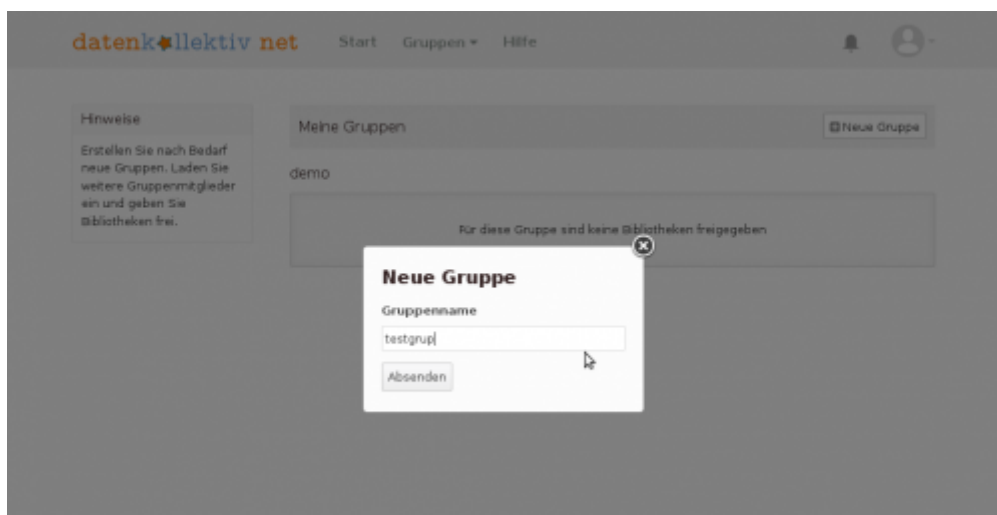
datenkollektiv net Start Gruppen ▾ Hilfe

Hinweise

Erstellen Sie nach Bedarf neue Gruppen. Laden Sie weitere Gruppenmitglieder ein und geben Sie Bibliotheken frei.

Meine Gruppen

Neue Gruppe

demo

Für diese Gruppe sind keine Bibliotheken freigegeben

Neue Gruppe

Gruppenname

testgrup

Absenden